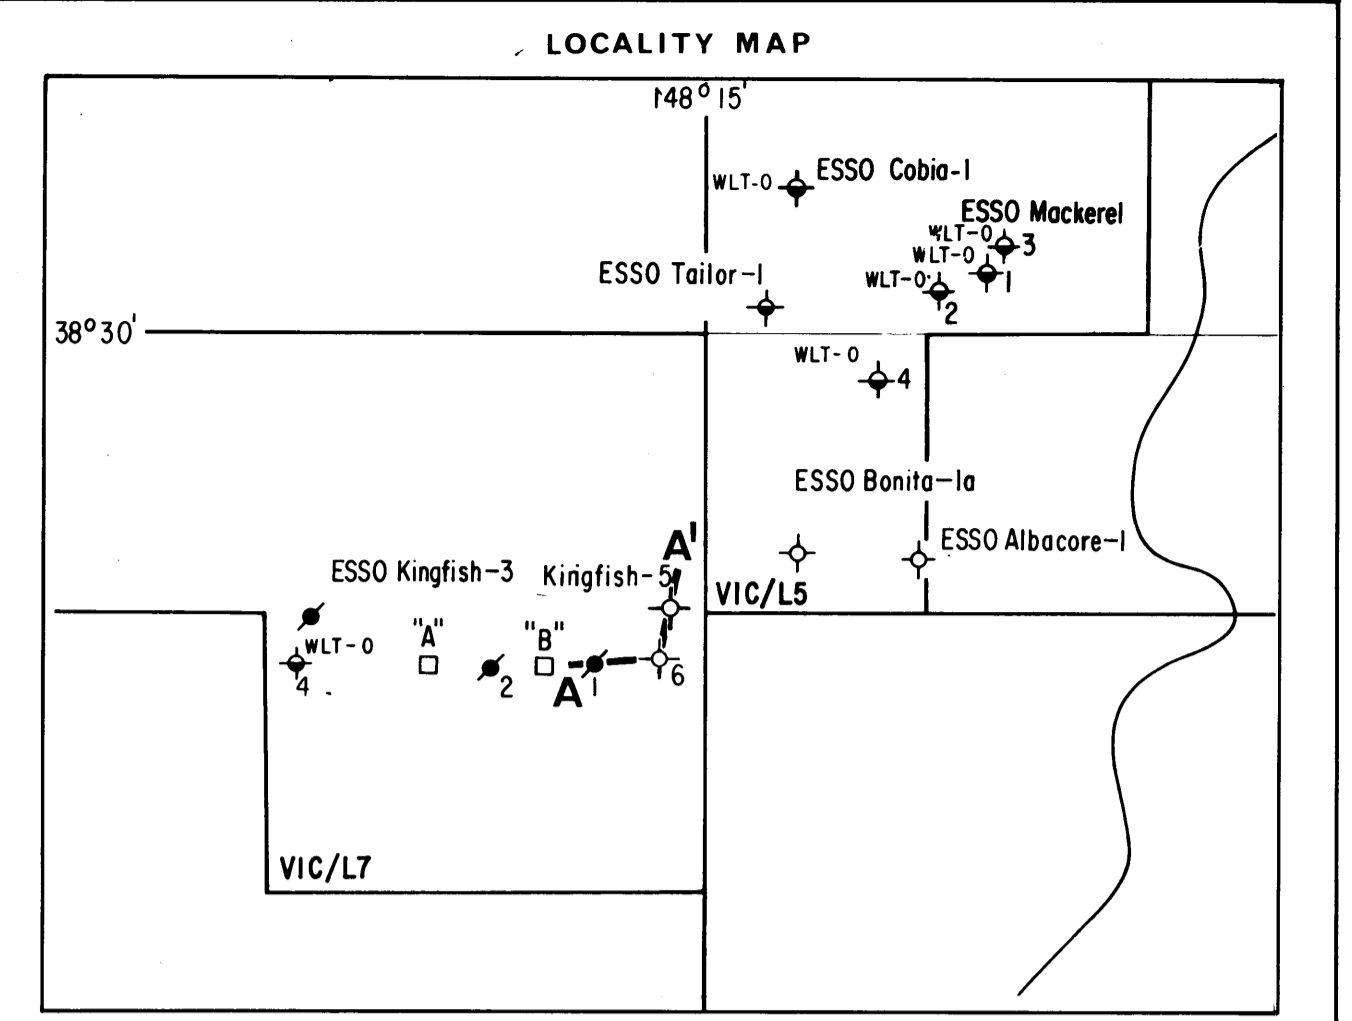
LOCALITY MAP

148° 15'

WLT-0 ESSO Cobia-1

ESSO Mackerel

WLT-0 3

WLT-0 1

WLT-0 2

ESSO Tailor-1

38°30'

WLT-0 4

ESSO Bonita-1a

ESSO Albacore-1

A'

ESSO Kingfish-3

Kingfish-5

VIC/L5

WLT-0

4

"A"

"B"

2

A 1

6

VIC/L7